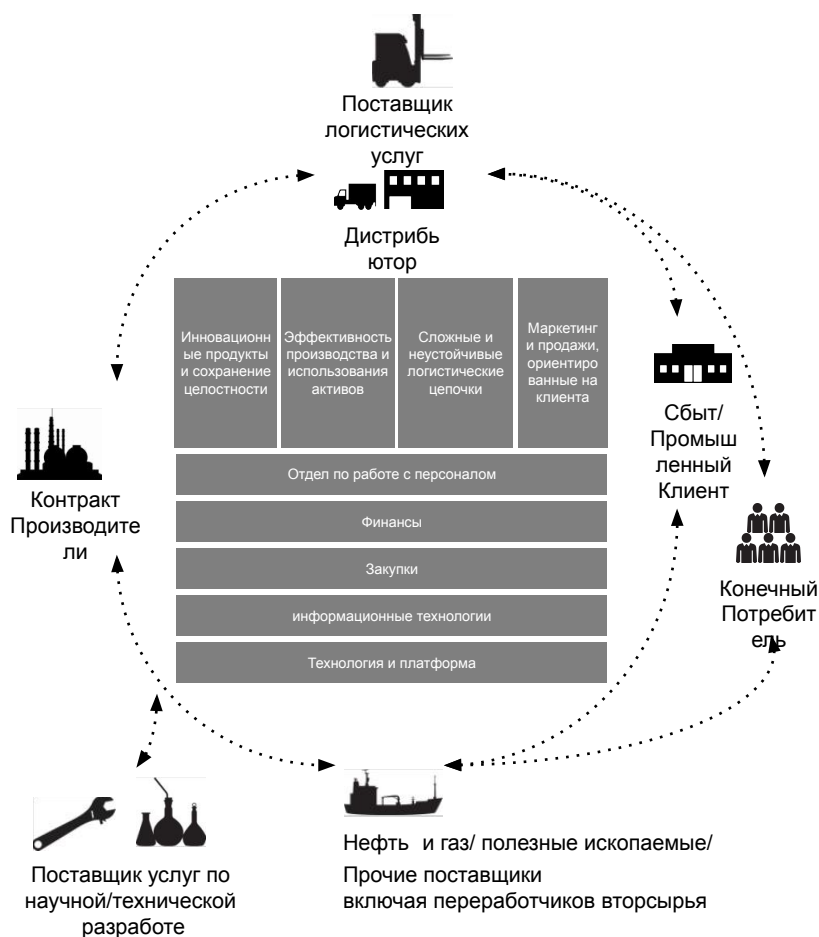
Поставщик логистических услуг

Дистрибьютор

Инновационные продукты и сохранение целостности

Эффективность производства и использования активов

Сложные и неустойчивые логистические цепочки

Маркетинг и продажи, ориентированные на клиента

Отдел по работе с персоналом

Финансы

Закупки

информационные технологии

Технология и платформа

Контракт Производители

Сбыт/ Промышленный Клиент

Конечный Потребитель

Поставщик услуг по научной/технической разработе

Нефть и газ/ полезные ископаемые/ Прочие поставщики включая переработчиков вторсырья